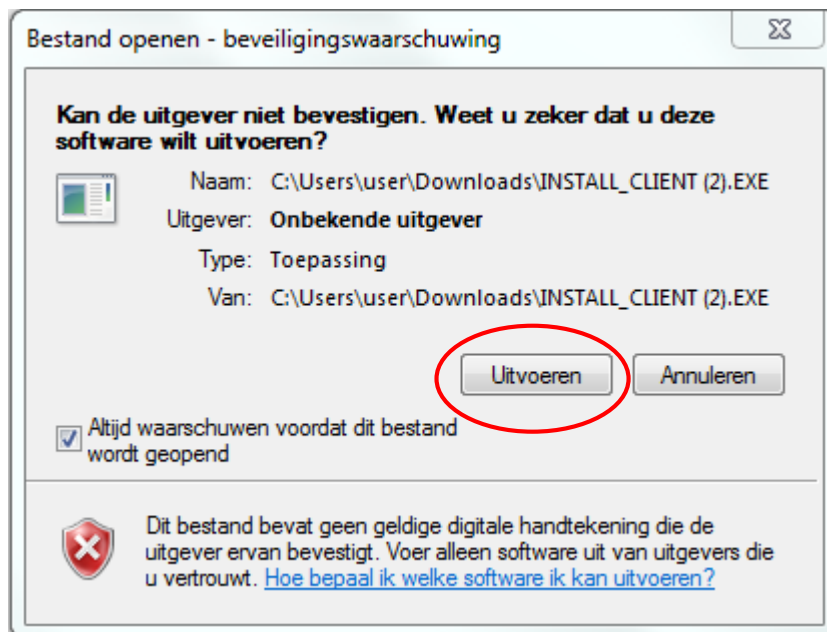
Bestand openen - beveiligingswaarschuwing

Kan de uitgever niet bevestigen. Weet u zeker dat u deze software wilt uitvoeren?

Naam: C:\Users\user\Downloads\INSTALL_CLIENT (2).EXE
Uitgever: Onbekende uitgever
Type: Toepassing
Van: C:\Users\user\Downloads\INSTALL_CLIENT (2).EXE

Uitvoeren
Annuleren

Altijd waarschuwen voordat dit bestand wordt geopend

Dit bestand bevat geen geldige digitale handtekening die de uitgever ervan bevestigt. Voer alleen software uit van uitgevers die u vertrouwt. Hoe bepaal ik welke software ik kan uitvoeren?